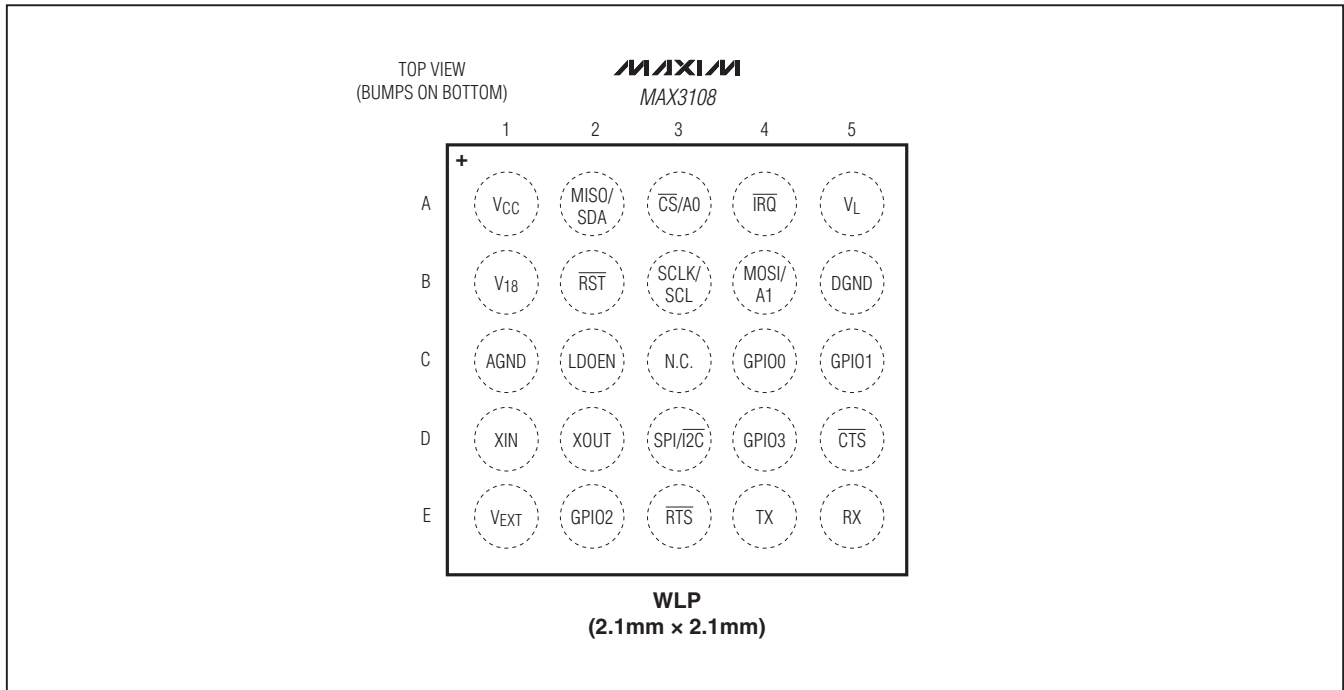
TOP VIEW
(BUMPS ON BOTTOM)

MAXIM
MAX3108

|   | 1 | 2 | 3 | 4 | 5 |
|---|---|---|---|---|---|
| A | $V_{CC}$ | MISO/SDA | $\overline{CS}$/A0 | $\overline{IRQ}$ | $V_L$ |
| B | $V_{18}$ | $\overline{RST}$ | SCLK/SCL | MOSI/A1 | DGND |
| C | AGND | LDOEN | N.C. | GPIO0 | GPIO1 |
| D | XIN | XOUT | SPI/$\overline{I2C}$ | GPIO3 | $\overline{CTS}$ |
| E | $V_{EXT}$ | GPIO2 | $\overline{RTS}$ | TX | RX |

+

WLP
(2.1mm × 2.1mm)